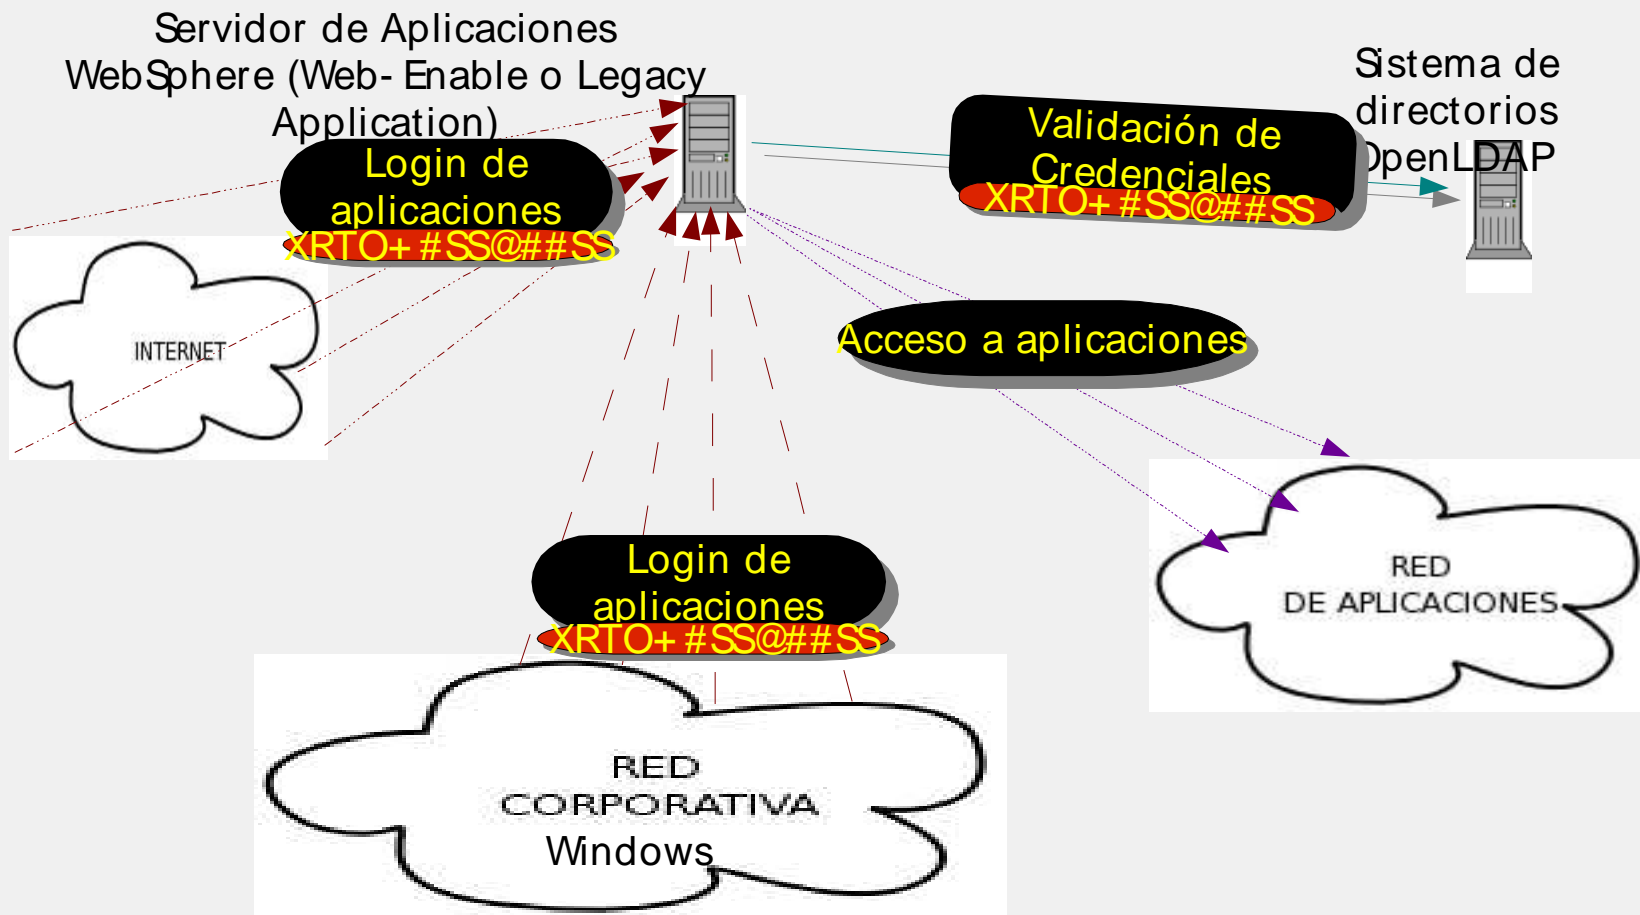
Servidor de Aplicaciones WebSphere (Web- Enable o Legacy Application)

Sistema de directorios OpenLDAP

Validación de Credenciales
XRTO+ #SS@##SS

Login de aplicaciones
XRTO+ #SS@##SS

INTERNET

Acceso a aplicaciones

RED DE APLICACIONES

Login de aplicaciones
XRTO+ #SS@##SS

RED CORPORATIVA
Windows